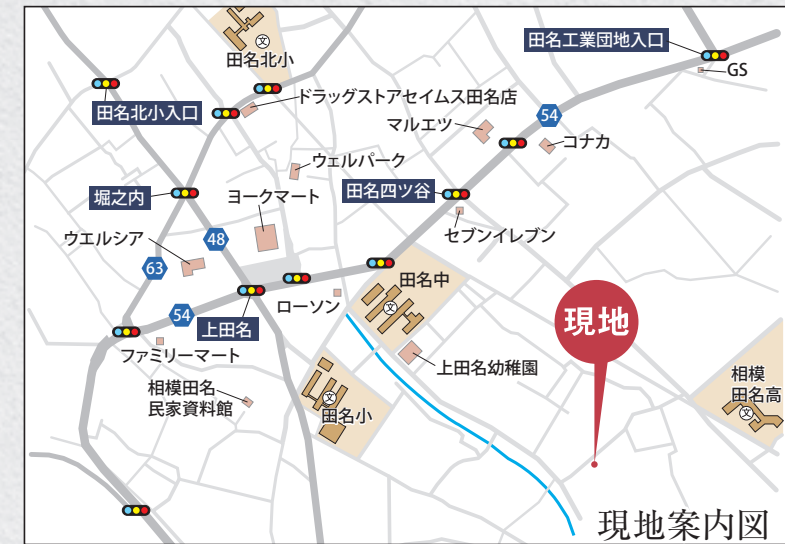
田名北小
田名工業団地入口
GS
田名北小入口
ドラッグストアセイムス田名店
54
マルエツ
コナカ
ウェルパーク
堀之内
ヨークマート
田名四ツ谷
セブンイレブン
ウエルシア
48
63
田名中
54
ローソン
現地
上田名
ファミリーマート
上田名幼稚園
相模田名
民家資料館
田名小
相模
田名高
現地案内図